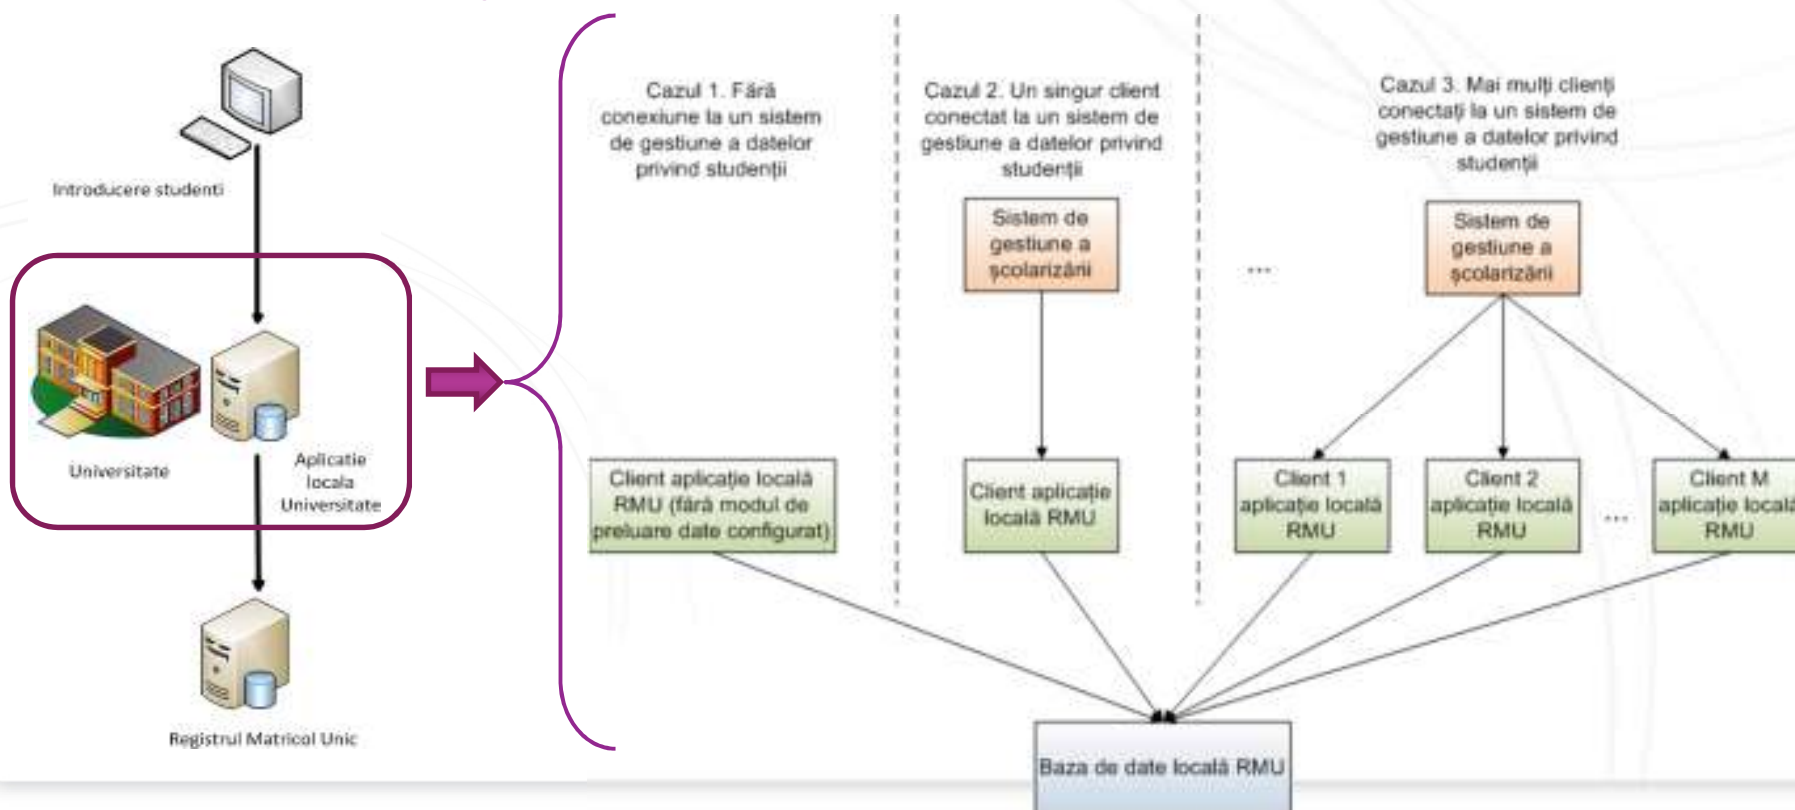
Introducere studenti

Universitate

Aplicatie locala Universitate

Registrul Matricol Unic

Cazul 1. Fără conexiune la un sistem de gestiune a datelor privind studenții

Client aplicație locală RMU (fără modul de preluare date configurat)

Cazul 2. Un singur client conectat la un sistem de gestiune a datelor privind studenții

Sistem de gestiune a școlarizării

Client aplicație locală RMU

Cazul 3. Mai mulți clienți conectați la un sistem de gestiune a datelor privind studenții

...

Sistem de gestiune a școlarizării

Client 1 aplicație locală RMU

Client 2 aplicație locală RMU

...

Client M aplicație locală RMU

Baza de date locală RMU